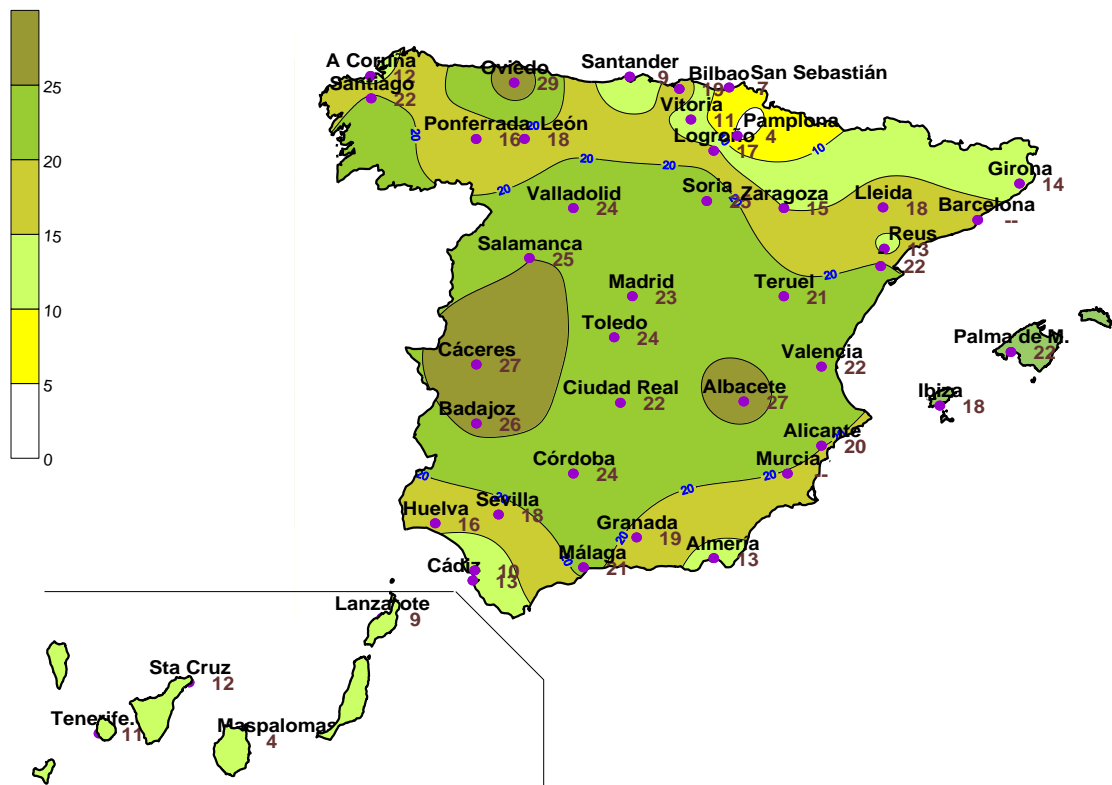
25
20
15
10
5
0

A Coruña 12
Santiago 22
Oviedo 29
Santander 9
Bilbao 19
San Sebastián 7
Vitoria 11
Pamplona 4
Logroño 17
Ponferrada 16
León 18
20
20
20
20
10
Girona 14
Valladolid 24
Soria 25
Zaragoza 15
Lleida 18
Barcelona --
Salamanca 25
Reus 13
22
Madrid 23
Teruel 21
20
Toledo 24
Palma de M. 22
Cáceres 27
Valencia 22
Ciudad Real 22
Albacete 27
Ibiza 18
Badajoz 26
Alicante 20
Córdoba 24
Murcia -
20
20
20
Huelva 16
Sevilla 18
Granada 19
Almería 13
Cádiz 10
13
Málaga 21
20
Lanzarote 9
Sta Cruz 12
Tenerife 11
Maspalomas 4